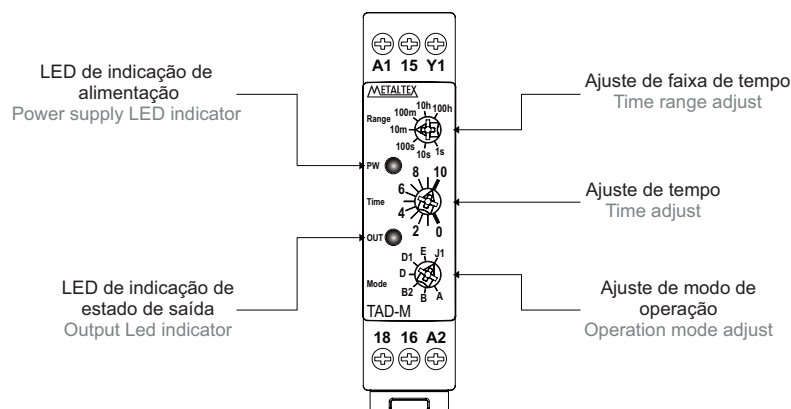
A1 15 Y1

LED de indicação de alimentação
Power supply LED indicator

Ajuste de faixa de tempo
Time range adjust

METALTEX

Range
10h 100h
100m
10m
100s
10s 1s

PW

8 10
6
Time
4
2 0

Ajuste de tempo
Time adjust

OUT

E J1
D1
D
Mode
B2
B A

LED de indicação de estado de saída
Output Led indicator

Ajuste de modo de operação
Operation mode adjust

TAD-M

18 16 A2